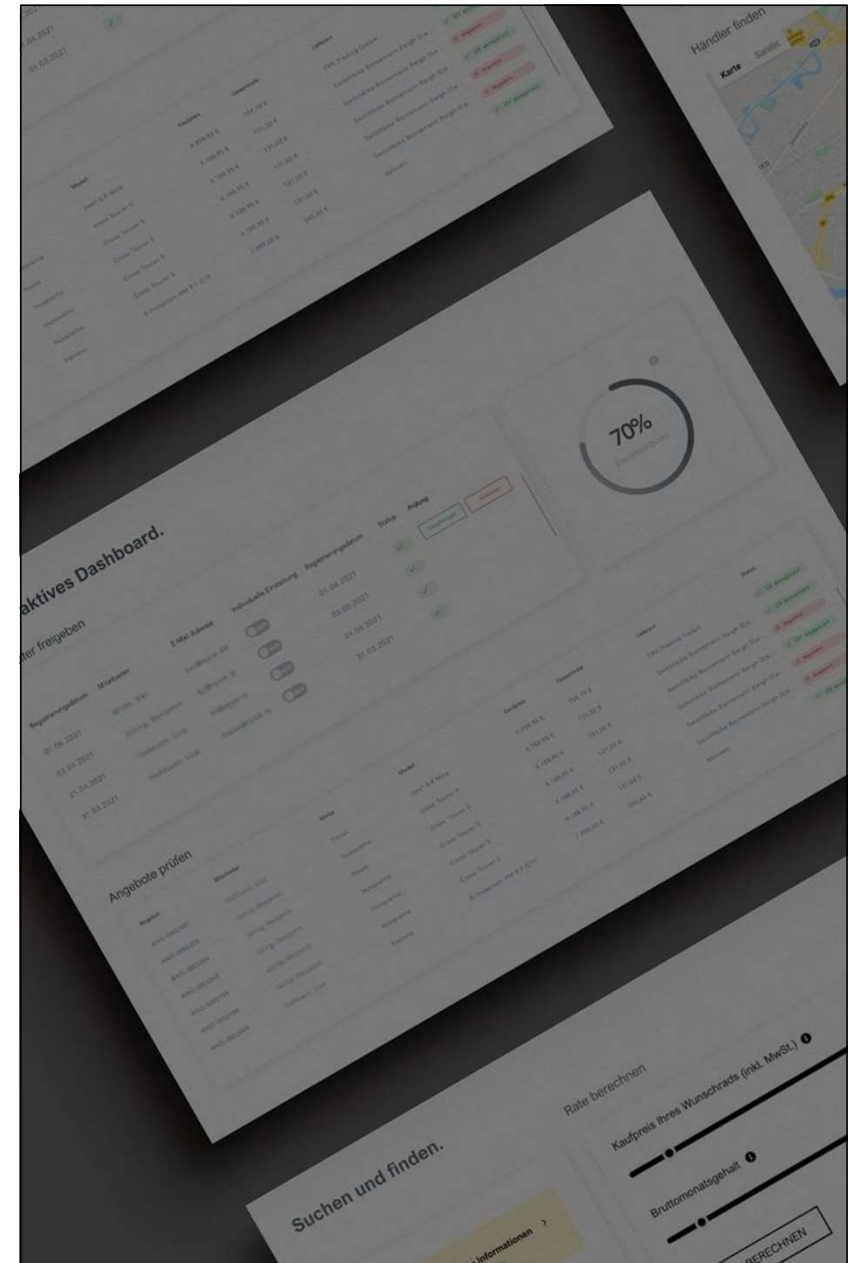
Händler finden

Karte Satellit

70%

aktives Dashboard.

ter freigeben

Registrierungsdatum Mitarbeiter E-Mail Adresse Individuelle Einstellung Registrierungsdatum Status Prüfung

01.06.2021
03.05.2021
21.04.2021
31.03.2021

Angebote prüfen

Rate berechnen

Kaufpreis Ihres Wunschrads (inkl. MwSt.)

Bruttomonatsgehalt

BERECHNEN

Suchen und finden.

Informationen